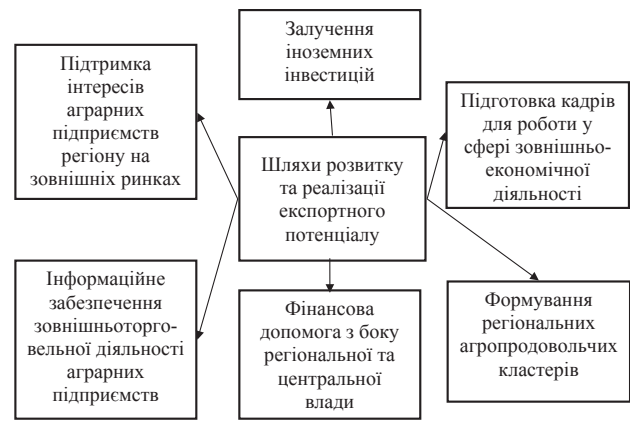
Залучення іноземних інвестицій

Підтримка інтересів аграрних підприємств регіону на зовнішніх ринках

Підготовка кадрів для роботи у сфері зовнішньо-економічної діяльності

Шляхи розвитку та реалізації експортного потенціалу

Інформаційне забезпечення зовнішньоторговельної діяльності аграрних підприємств

Фінансова допомога з боку регіональної та центральної влади

Формування регіональних агропродовольчих кластерів